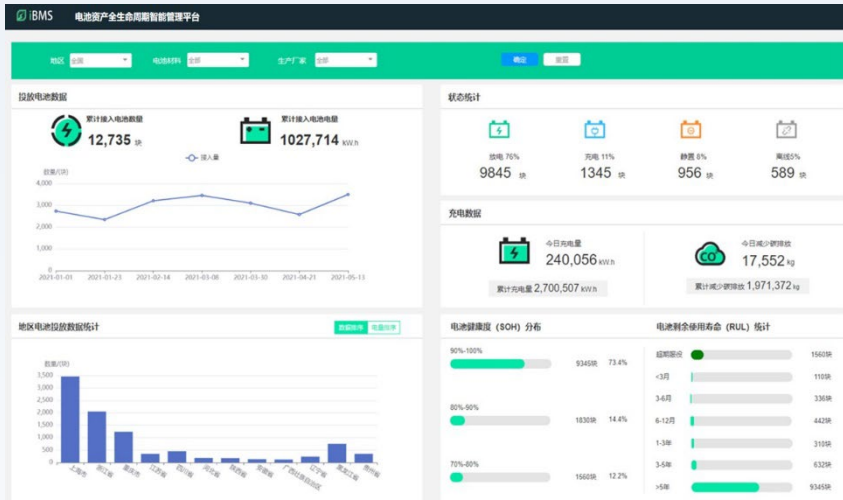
iBMS 电池资产全生命周期智能管理平台

地区 全国 电池材料 全部 生产厂家 全部 确定 重置

投放电池数据

累计接入电池数量 12,735 块

累计接入电池电量 1027,714 kW.h

接入量

数量/(块)

4,000
3,000
2,000
1,000
0

2021-01-01 2021-01-23 2021-02-14 2021-03-08 2021-03-30 2021-04-21 2021-05-13

状态统计

放电 76% 9845 块

充电 11% 1345 块

静置 8% 956 块

离线5% 589 块

充电数据

今日充电量 240,056 kW.h

累计充电量 2,700,507 kW.h

CO

今日减少碳排放 17,552 kg

累计减少碳排放 1,971,372 kg

地区电池投放数据统计

数量排序 电量排序

数量/(块)

3,500
3,000
2,500
2,000
1,500
1,000
500
0

上海市 浙江省 重庆市 江苏省 四川省 河北省 陕西省 安徽省 广西壮族自治区 辽宁省 黑龙江省 贵州省

电池健康度（SOH）分布

90%-100% 9345块 73.4%

80%-90% 1830块 14.4%

70%-80% 1560块 12.2%

电池剩余使用寿命（RUL）统计

超期服役 1560块

<3月 110块

3-6月 336块

6-12月 442块

1-3年 310块

3-5年 632块

>5年 9345块